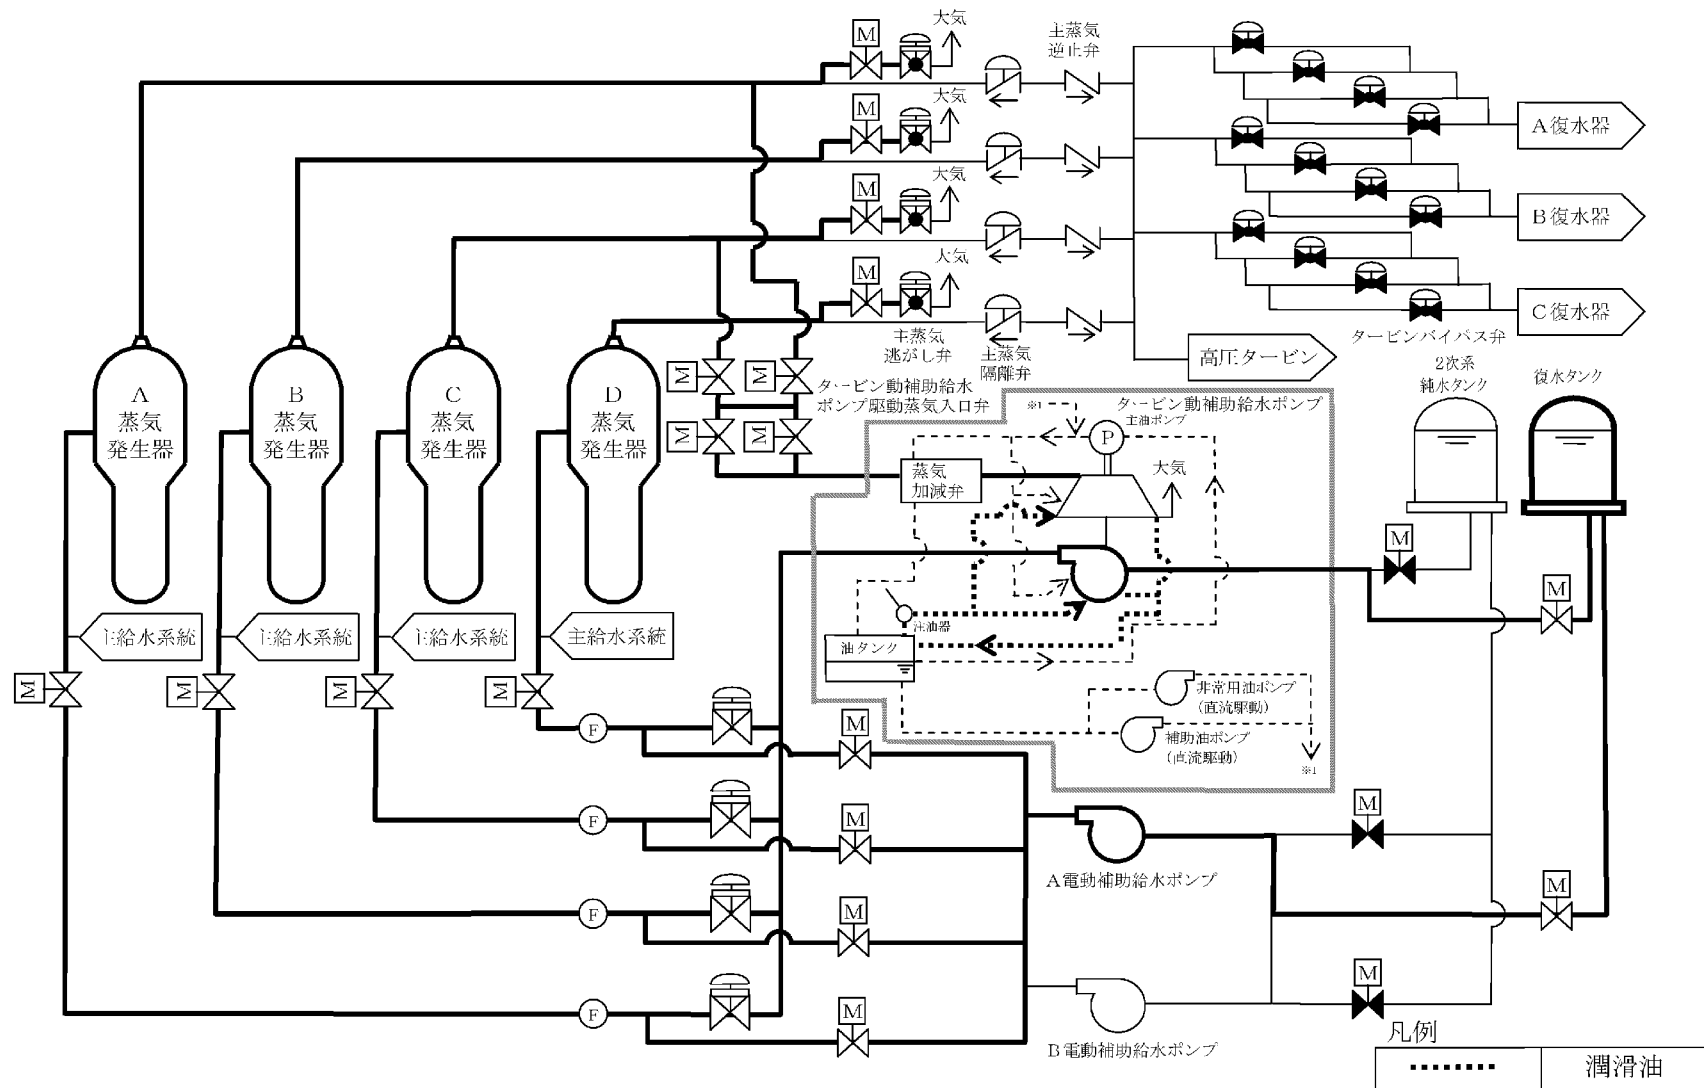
M
大気
M
大気
M
大気
M
大気
主蒸気
逆止弁
A復水器
B復水器
C復水器
タービンバイパス弁
主蒸気
逃がし弁
主蒸気
隔離弁
高圧タービン
A
蒸気
発生器
B
蒸気
発生器
C
蒸気
発生器
D
蒸気
発生器
M
M
M
M
タービン動補助給水
ポンプ駆動蒸気入口弁
タービン動補助給水ポンプ
※1
主油ポンプ
P
蒸気
加減弁
大気
2次系
純水タンク
復水タンク
M
M
主給水系統
主給水系統
主給水系統
主給水系統
M
M
M
M
注油器
油タンク
非常用油ポンプ
(直流駆動)
補助油ポンプ
(直流駆動)
※1
F
M
F
M
M
A電動補助給水ポンプ
M
F
M
F
M
M
B電動補助給水ポンプ
凡例
| | 潤滑油 |